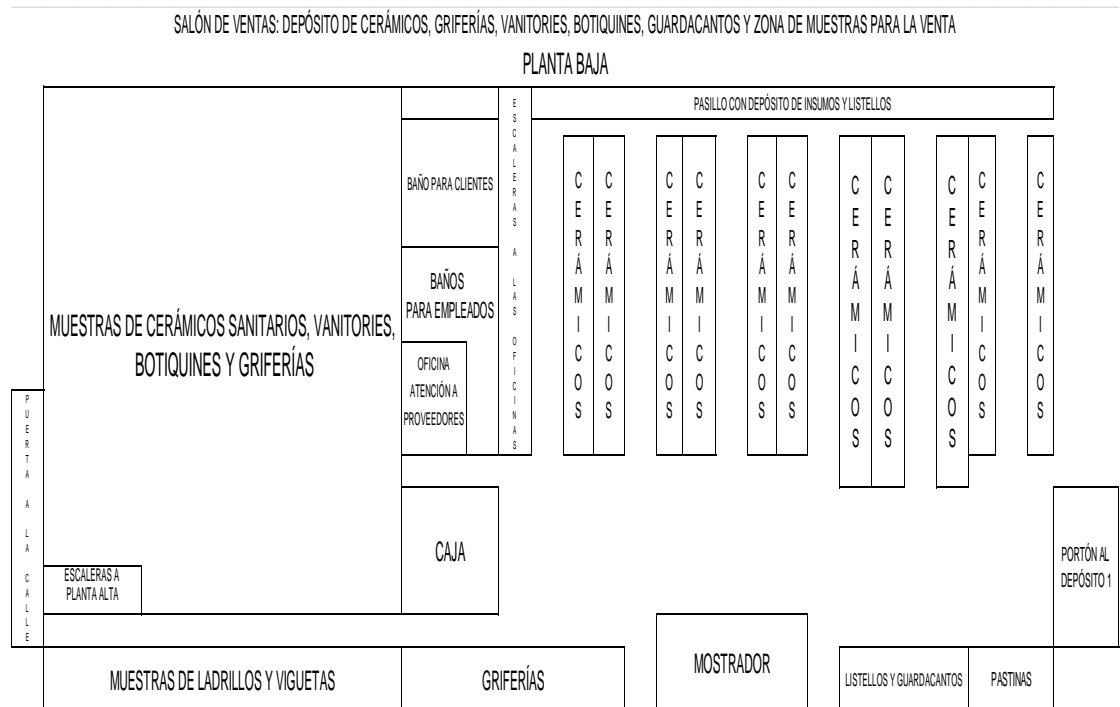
SALÓN DE VENTAS: DEPÓSITO DE CERÁMICOS, GRIFERÍAS, VANITORIES, BOTIQUINES, GUARDACANTOS Y ZONA DE MUESTRAS PARA LA VENTA

PLANTA BAJA

PASILLO CON DEPÓSITO DE INSUMOS Y LISTELLOS

ESCALERAS A LAS OFICINAS

BAÑO PARA CLIENTES

BAÑOS PARA EMPLEADOS

OFICINA ATENCIÓN A PROVEEDORES

MUESTRAS DE CERÁMICOS SANITARIOS, VANITORIES, BOTIQUINES Y GRIFERÍAS

CERÁMICOS CERÁMICOS CERÁMICOS CERÁMICOS CERÁMICOS CERÁMICOS CERÁMICOS CERÁMICOS CERÁMICOS CERÁMICOS CERÁMICOS

PUERTA A LA CALLE

ESCALERAS A PLANTA ALTA

CAJA

PORTÓN AL DEPÓSITO 1

MUESTRAS DE LADRILLOS Y VIGUETAS

GRIFERÍAS

MOSTRADOR

LISTELLOS Y GUARDACANTOS

PASTINAS